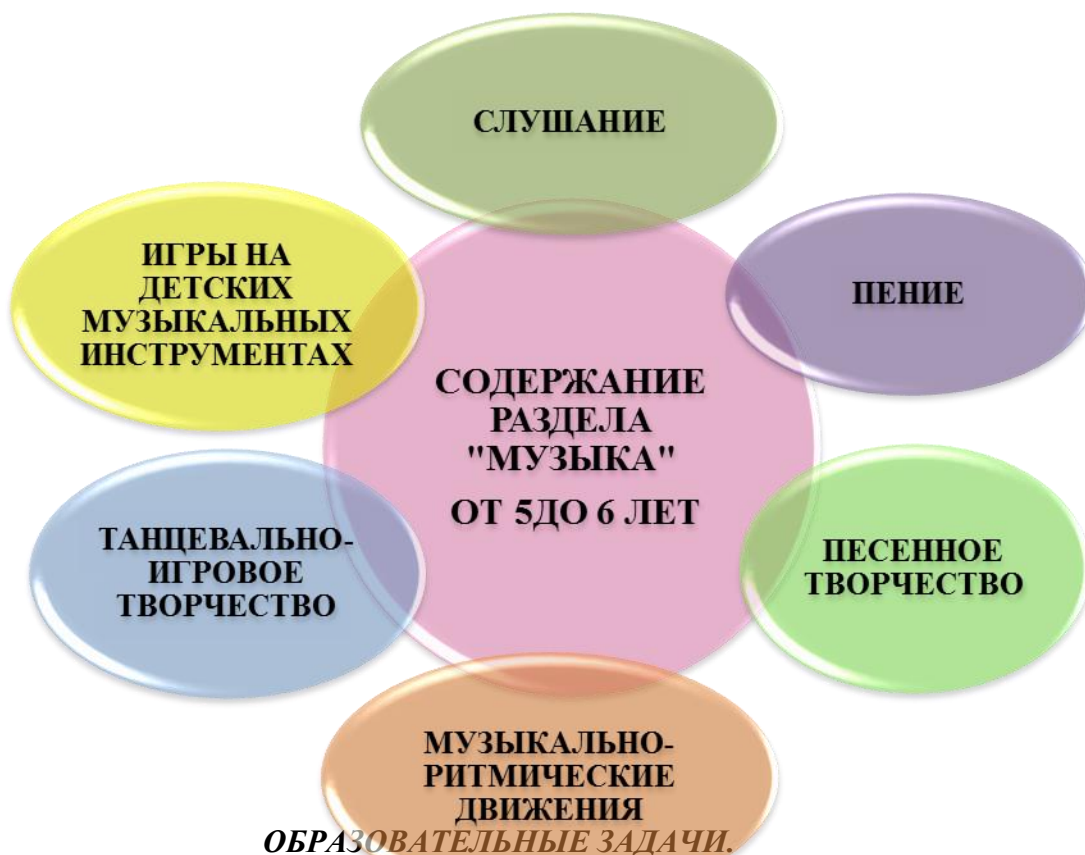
СЛУШАНИЕ

ИГРЫ НА ДЕТСКИХ МУЗЫКАЛЬНЫХ ИНСТРУМЕНТАХ

ПЕНИЕ

СОДЕРЖАНИЕ РАЗДЕЛА "МУЗЫКА"

ОТ 5ДО 6 ЛЕТ

ТАНЦЕВАЛЬНО-ИГРОВОЕ ТВОРЧЕСТВО

ПЕСЕННОЕ ТВОРЧЕСТВО

МУЗЫКАЛЬНО-РИТМИЧЕСКИЕ ДВИЖЕНИЯ

ОБРАЗОВАТЕЛЬНЫЕ ЗАДАЧИ.